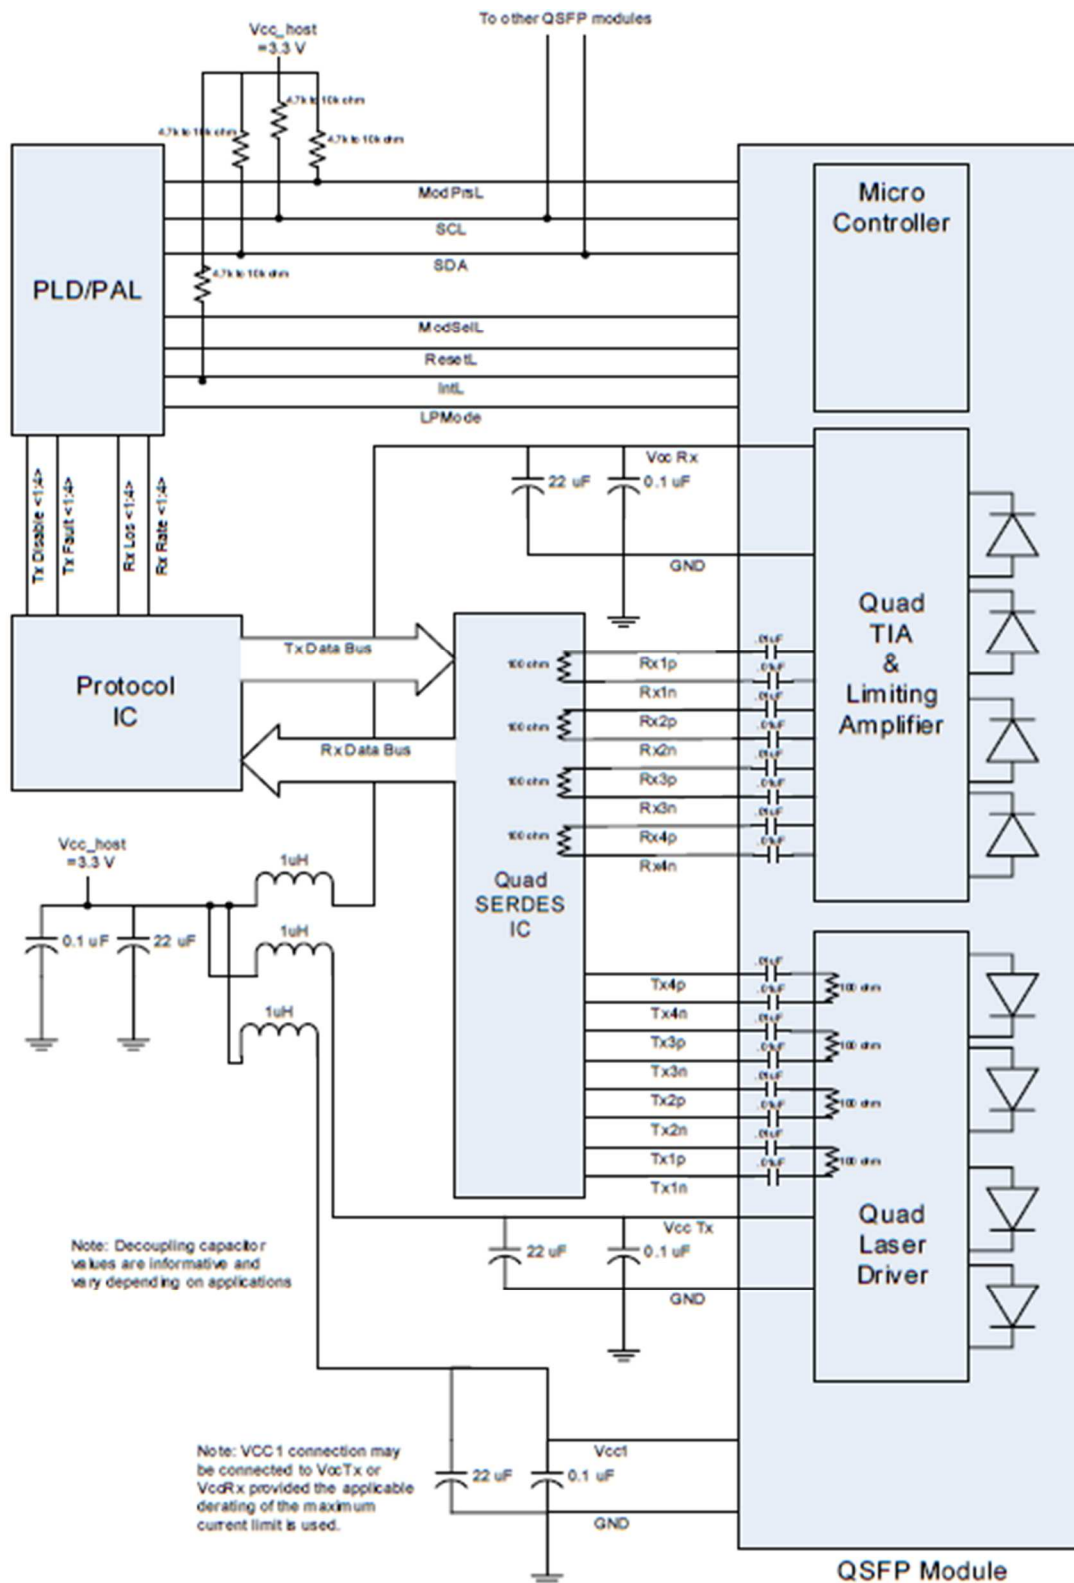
Vcc_host
=3.3 V

To other QSFP modules

4.7k to 10k ohm
4.7k to 10k ohm
4.7k to 10k ohm

PLD/PAL

Micro Controller

ModPrsL
SCL
SDA
4.7k to 10k ohm
ModSelL
ResetL
IntL
LPMode

Tx Disable <1:4>
Tx Fault <1:4>
Rx Los <1:4>
Rx Rate <1:4>

Vcc Rx
22 uF
0.1 uF
GND

Quad TIA & Limiting Amplifier

Protocol IC

Tx Data Bus
Rx Data Bus

100 ohm
100 ohm
100 ohm
100 ohm

Rx1p
Rx1n
Rx2p
Rx2n
Rx3p
Rx3n
Rx4p
Rx4n

.01uF
.01uF
.01uF
.01uF
.01uF
.01uF
.01uF
.01uF

Vcc_host
=3.3 V

1uH
1uH
1uH

0.1 uF
22 uF

Quad SERDES IC

Tx4p
Tx4n
Tx3p
Tx3n
Tx2p
Tx2n
Tx1p
Tx1n

.01uF
.01uF
.01uF
.01uF
.01uF
.01uF
.01uF
.01uF

100 ohm
100 ohm
100 ohm
100 ohm

Vcc Tx
22 uF
0.1 uF
GND

Quad Laser Driver

Note: Decoupling capacitor values are informative and vary depending on applications

Note: VCC1 connection may be connected to VccTx or VccRx provided the applicable derating of the maximum current limit is used.

Vcc1
22 uF
0.1 uF
GND

QSFP Module